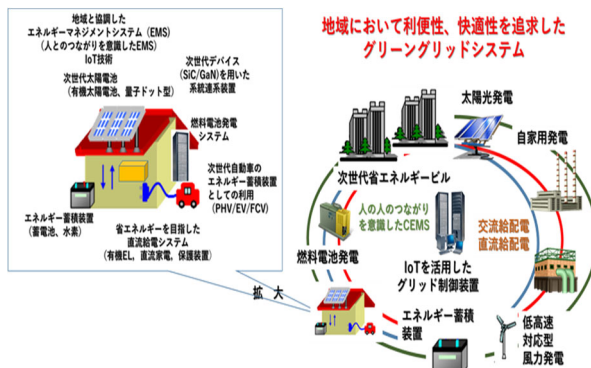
地域と協調した
エネルギーマネジメントシステム（EMS）
（人とのつながりを意識したEMS）
IoT技術

次世代太陽電池
（有機太陽電池、量子ドット型）

次世代デバイス
（SiC/GaN）を用いた
系統連系装置

燃料電池発電
システム

次世代自動車の
エネルギー蓄積装置
としての利用
（PHV/EV/FCV）

エネルギー蓄積装置
（蓄電池、水素）

省エネルギーを目指した
直流給電システム
（有機EL、直流家電、保護装置）

拡　大

地域において利便性、快適性を追求した
グリーングリッドシステム

太陽光発電

自家用発電

次世代省エネルギービル

人の人のつながり
を意識したCEMS

交流給配電
直流給配電

燃料電池発電

IoTを活用した
グリッド制御装置

エネルギー蓄積
装置

低高速
対応型
風力発電